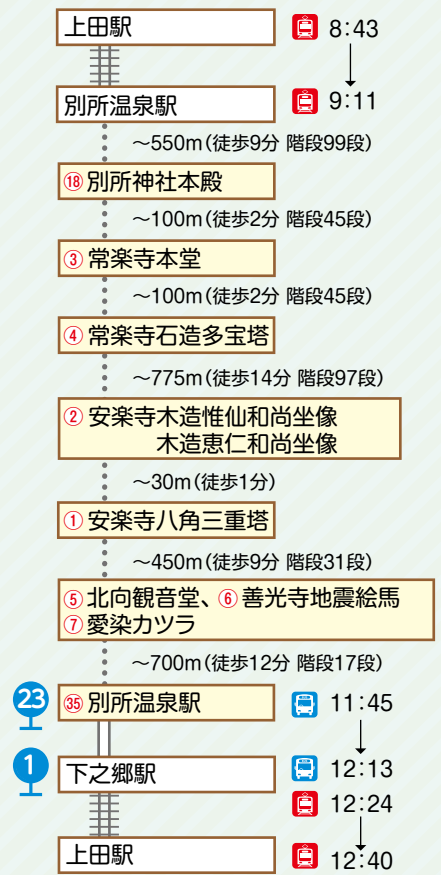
上田駅
8:43
別所温泉駅
9:11
～550m(徒歩9分 階段99段)
⑱ 別所神社本殿
～100m(徒歩2分 階段45段)
③ 常楽寺本堂
～100m(徒歩2分 階段45段)
④ 常楽寺石造多宝塔
～775m(徒歩14分 階段97段)
② 安楽寺木造惟仙和尚坐像
木造恵仁和尚坐像
～30m(徒歩1分)
① 安楽寺八角三重塔
～450m(徒歩9分 階段31段)
⑤ 北向観音堂、⑥ 善光寺地震絵馬
⑦ 愛染カツラ
～700m(徒歩12分 階段17段)
23
㉟ 別所温泉駅
11:45
1
下之郷駅
12:13
12:24
上田駅
12:40